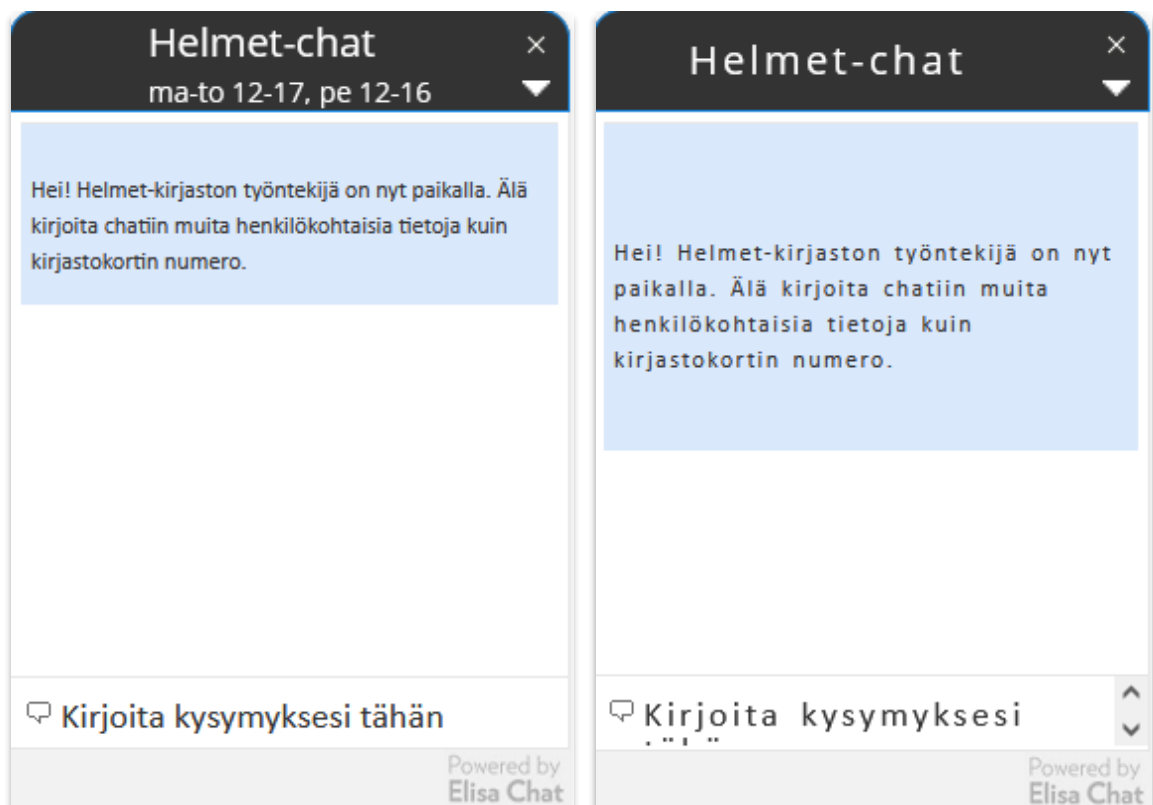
Helmet-chat
ma-to 12-17, pe 12-16
×

Hei! Helmet-kirjaston työntekijä on nyt paikalla. Älä kirjoita chatiin muita henkilökohtaisia tietoja kuin kirjastokortin numero.

Kirjoita kysymyksesi tähän

Powered by
Elisa Chat

Helmet-chat
×

Hei! Helmet-kirjaston työntekijä on nyt paikalla. Älä kirjoita chatiin muita henkilökohtaisia tietoja kuin kirjastokortin numero.

Kirjoita kysymyksesi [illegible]

Powered by
Elisa Chat